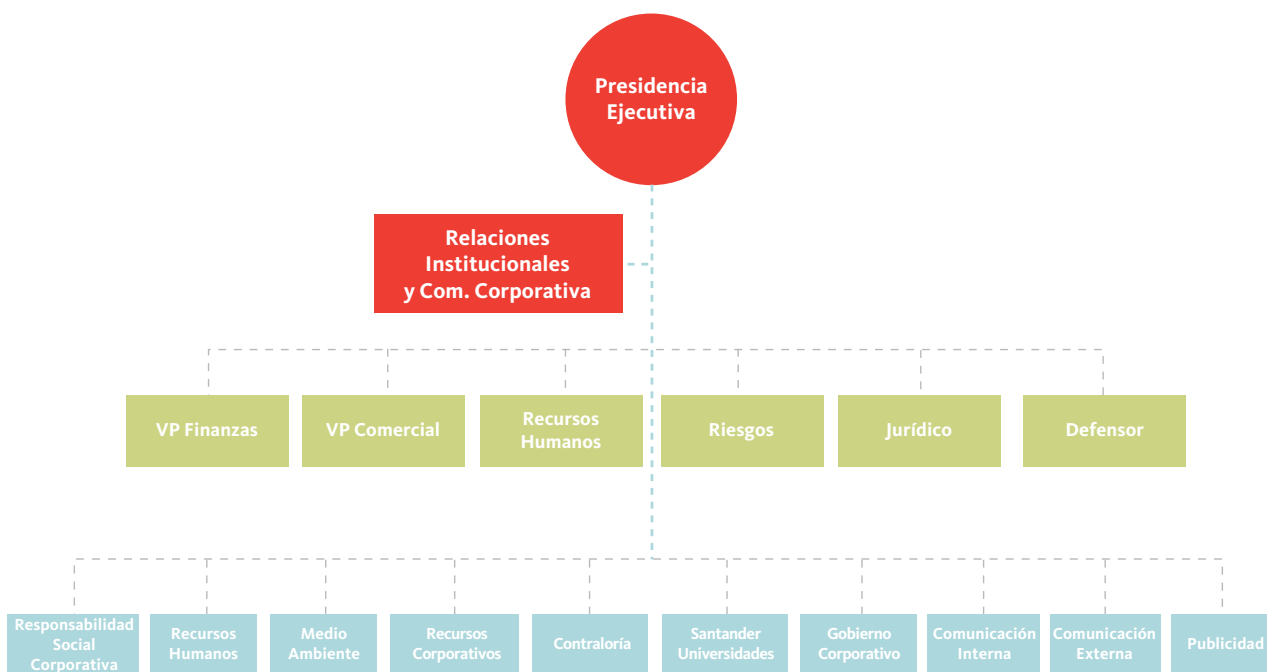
Presidencia Ejecutiva

Relaciones Institucionales y Com. Corporativa

VP Finanzas

VP Comercial

Recursos Humanos

Riesgos

Jurídico

Defensor

Responsabilidad Social Corporativa

Recursos Humanos

Medio Ambiente

Recursos Corporativos

Contraloría

Santander Universidades

Gobierno Corporativo

Comunicación Interna

Comunicación Externa

Publicidad